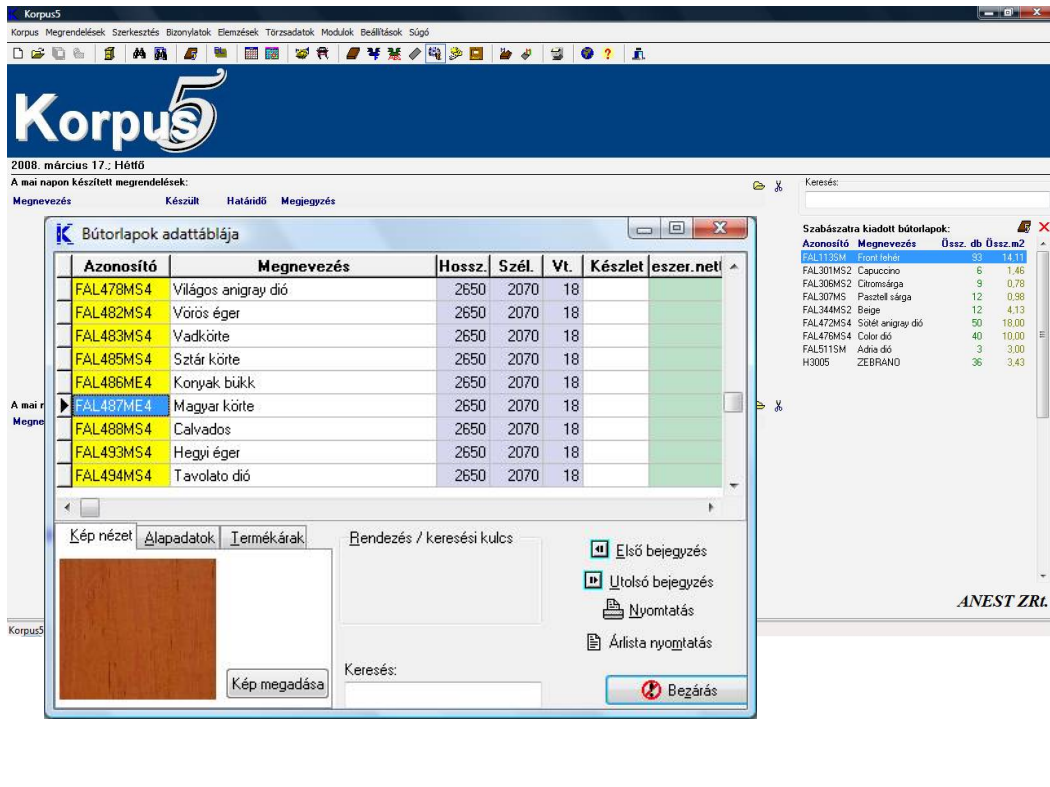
Korpus5

Korpus Megrendelések Szerkesztés Bizonylatok Elemzések Törzsadatok Modulok Beállítások Súgó

Korpus5

2008. március 17.; Hétfő

A mai napon készített megrendelések:

Megnevezés Készült Határidő Megjegyzés

Keresés:

Szabászatra kiadott bútorlapok:

| Azonosító | Megnevezés | Össz. db | Össz.m2 |
|---|---|---|---|
| FAL113SM | Front fehér | 93 | 14,11 |
| FAL301MS2 | Capuccino | 6 | 1,46 |
| FAL306MS2 | Citromsárga | 9 | 0,78 |
| FAL307MS | Pasztell sárga | 12 | 0,98 |
| FAL344MS2 | Beige | 12 | 4,13 |
| FAL472MS4 | Sötét anigray dió | 50 | 18,00 |
| FAL476MS4 | Color dió | 40 | 10,00 |
| FAL511SM | Adria dió | 3 | 3,00 |
| H3005 | ZEBRANO | 36 | 3,43 |

A mai r

Megne

Bútorlapok adattáblája

| Azonosító | Megnevezés | Hossz. | Szél. | Vt. | Készlet | eszer.net |
|---|---|---|---|---|---|---|
| FAL478MS4 | Világos anigray dió | 2650 | 2070 | 18 | | |
| FAL482MS4 | Vörös éger | 2650 | 2070 | 18 | | |
| FAL483MS4 | Vadkörte | 2650 | 2070 | 18 | | |
| FAL485MS4 | Sztár körte | 2650 | 2070 | 18 | | |
| FAL486ME4 | Konyak bükk | 2650 | 2070 | 18 | | |
| FAL487ME4 | Magyar körte | 2650 | 2070 | 18 | | |
| FAL488MS4 | Calvados | 2650 | 2070 | 18 | | |
| FAL493MS4 | Hegyi éger | 2650 | 2070 | 18 | | |
| FAL494MS4 | Tavolato dió | 2650 | 2070 | 18 | | |

Kép nézet Alapadatok Termékárak

Rendezés / keresési kulcs

Első bejegyzés

Utolsó bejegyzés

Nyomtatás

Árlista nyomtatás

Kép megadása

Keresés:

Bezárás

ANEST ZRt.

Korpus5